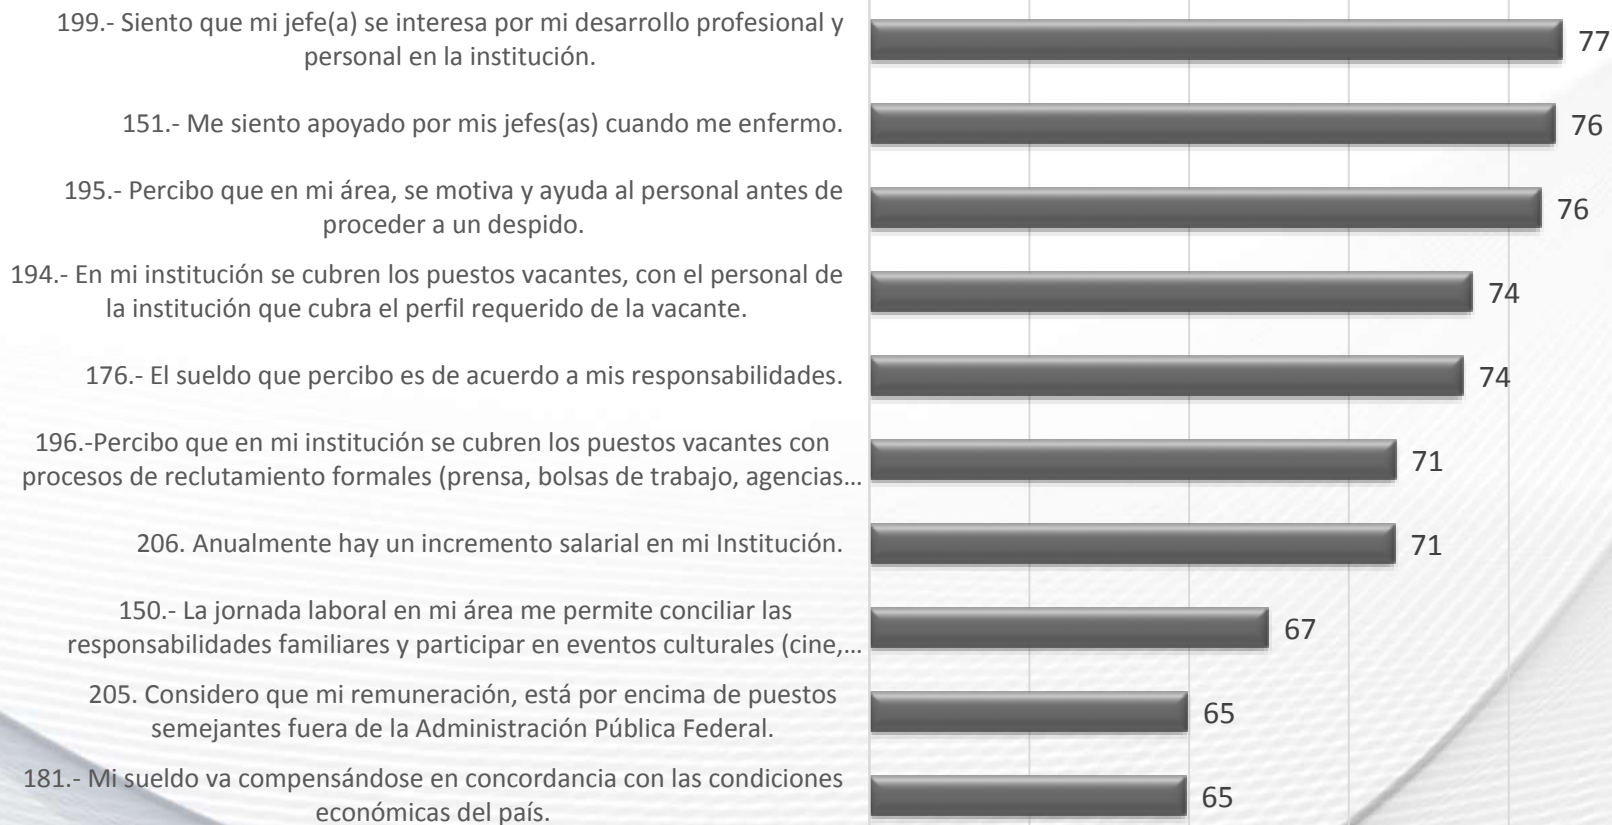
199.- Siento que mi jefe(a) se interesa por mi desarrollo profesional y personal en la institución. 77

151.- Me siento apoyado por mis jefes(as) cuando me enfermo. 76

195.- Percibo que en mi área, se motiva y ayuda al personal antes de proceder a un despido. 76

194.- En mi institución se cubren los puestos vacantes, con el personal de la institución que cubra el perfil requerido de la vacante. 74

176.- El sueldo que percibo es de acuerdo a mis responsabilidades. 74

196.-Percibo que en mi institución se cubren los puestos vacantes con procesos de reclutamiento formales (prensa, bolsas de trabajo, agencias… 71

206. Anualmente hay un incremento salarial en mi Institución. 71

150.- La jornada laboral en mi área me permite conciliar las responsabilidades familiares y participar en eventos culturales (cine,… 67

205. Considero que mi remuneración, está por encima de puestos semejantes fuera de la Administración Pública Federal. 65

181.- Mi sueldo va compensándose en concordancia con las condiciones económicas del país. 65